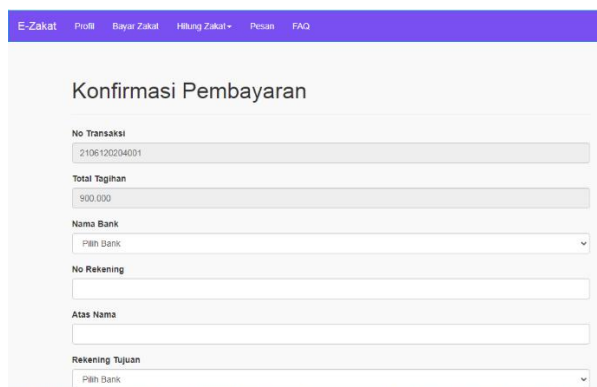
E-Zakat Profil Bayar Zakat Hitung Zakat ▾ Pesan FAQ

Konfirmasi Pembayaran

No Transaksi

2106120204001

Total Tagihan

900.000

Nama Bank

Pilih Bank

No Rekening

Atas Nama

Rekening Tujuan

Pilih Bank